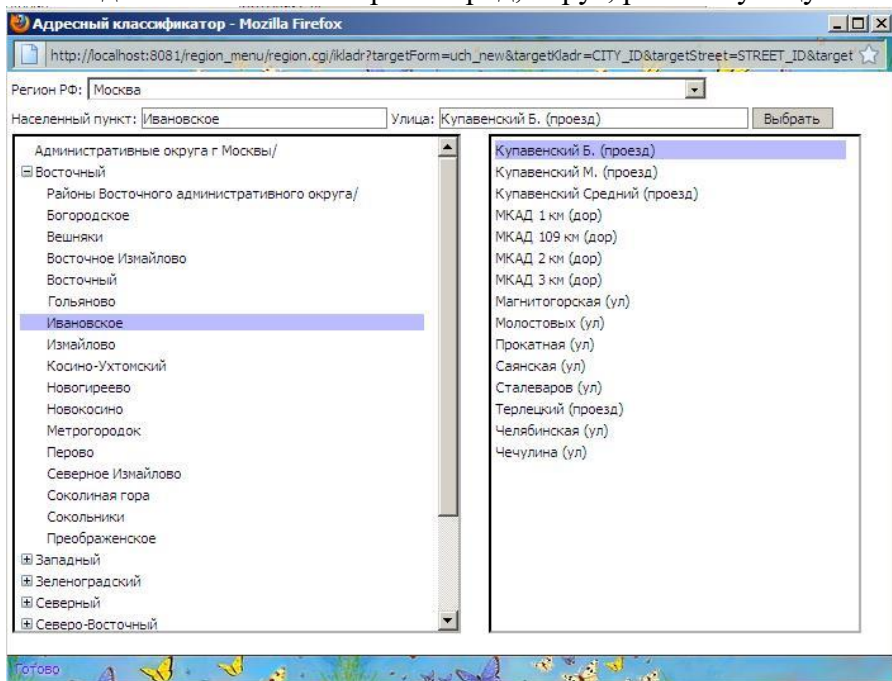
Адресный классификатор - Mozilla Firefox

http://localhost:8081/region_menu/region.cgi/ikladr?targetForm=uch_new&targetKladr=CITY_ID&targetStreet=STREET_ID&target

Регион РФ: Москва

Населенный пункт: Ивановское

Улица: Купавенский Б. (проезд)

Выбрать

Административные округа г Москвы/
⊟Восточный
Районы Восточного административного округа/
Богородское
Вешняки
Восточное Измайлово
Восточный
Гольяново
Ивановское
Измайлово
Косино-Ухтомский
Новогиреево
Новокосино
Метрогородок
Перово
Северное Измайлово
Соколиная гора
Сокольники
Преображенское
⊞Западный
⊞Зеленоградский
⊞Северный
⊞Северо-Восточный

Купавенский Б. (проезд)
Купавенский М. (проезд)
Купавенский Средний (проезд)
МКАД 1 км (дор)
МКАД 109 км (дор)
МКАД 2 км (дор)
МКАД 3 км (дор)
Магнитогорская (ул)
Молостовых (ул)
Прокатная (ул)
Саянская (ул)
Сталеваров (ул)
Терлецкий (проезд)
Челябинская (ул)
Чечулина (ул)

Готово